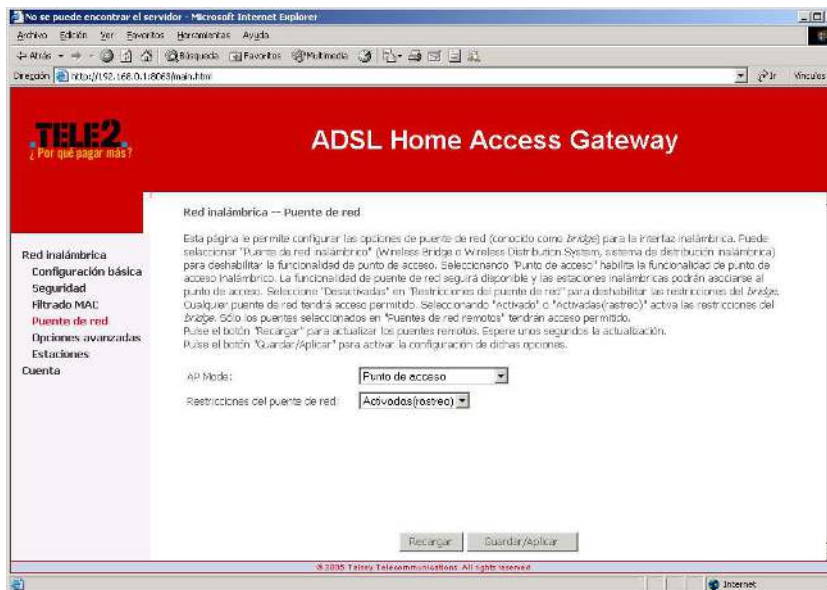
No se puede encontrar el servidor - Microsoft Internet Explorer

Archivo Edición Ver Favoritos Herramientas Ayuda

Atrás Búsqueda Favoritos Multimedia

Dirección http://192.168.0.1:8063/main.html

Ir Vínculos

TELE2.
¿Por qué pagar más?

ADSL Home Access Gateway

Red inalámbrica
Configuración básica
Seguridad
Filtrado MAC
Puente de red
Opciones avanzadas
Estaciones
Cuenta

Red inalámbrica -- Puente de red

Esta página le permite configurar las opciones de puente de red (conocido como *bridge*) para la interfaz inalámbrica. Puede seleccionar "Puente de red inalámbrico" (Wireless Bridge o Wireless Distribution System, sistema de distribución inalámbrica) para deshabilitar la funcionalidad de punto de acceso. Seleccionando "Punto de acceso" habilita la funcionalidad de punto de acceso inalámbrico. La funcionalidad de puente de red seguirá disponible y las estaciones inalámbricas podrán asociarse al punto de acceso. Seleccione "Desactivadas" en "Restricciones del puente de red" para deshabilitar las restricciones del *bridge*. Cualquier puente de red tendrá acceso permitido. Seleccionando "activado" o "activadas(rastreo)" activa las restricciones del *bridge*. Sólo los puentes seleccionados en "Puentes de red remotos" tendrán acceso permitido.
Pulse el botón "Recargar" para actualizar los puentes remotos. Espere unos segundos la actualización.
Pulse el botón "Guardar/Aplicar" para activar la configuración de dichas opciones.

AP Mode: Punto de acceso

Restricciones del puente de red: Activadas(rastreo)

Recargar Guardar/Aplicar

© 2005 Telsey Telecommunications. All rights reserved

Internet